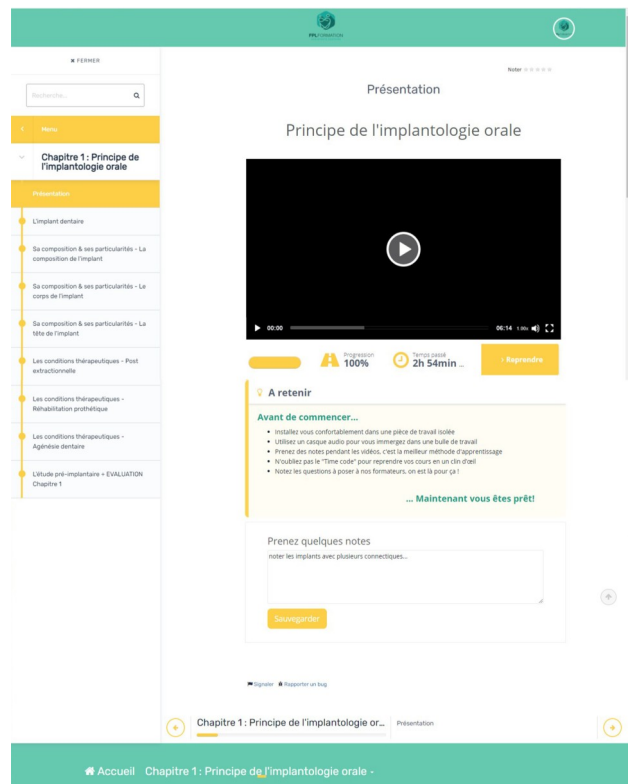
PPL FORMATION

✖ FERMER

Recherche...

Menu

Chapitre 1 : Principe de l'implantologie orale

Présentation

L'implant dentaire

Sa composition & ses particularités - La composition de l'implant

Sa composition & ses particularités - Le corps de l'implant

Sa composition & ses particularités - La tête de l'implant

Les conditions thérapeutiques - Post extractionnelle

Les conditions thérapeutiques - Réhabilitation prothétique

Les conditions thérapeutiques - Agénésie dentaire

L'étude pré-implantaire + EVALUATION Chapitre 1

Noter

Présentation

Principe de l'implantologie orale

00:00 06:14 1.00x

Progression 100%

Temps passé 2h 54min ...

› Reprendre

A retenir

Avant de commencer...

- Installez vous confortablement dans une pièce de travail isolée
- Utilisez un casque audio pour vous immergez dans une bulle de travail
- Prenez des notes pendant les vidéos, c'est la meilleur méthode d'apprentissage
- N'oubliez pas le "Time code" pour reprendre vos cours en un clin d'œil
- Notez les questions à poser à nos formateurs, on est là pour ça !

... Maintenant vous êtes prêt!

Prenez quelques notes

noter les implants avec plusieurs connectiques...

Sauvegarder

Signaler Rapporter un bug

Chapitre 1 : Principe de l'implantologie or... Présentation

Accueil Chapitre 1 : Principe de l'implantologie orale -